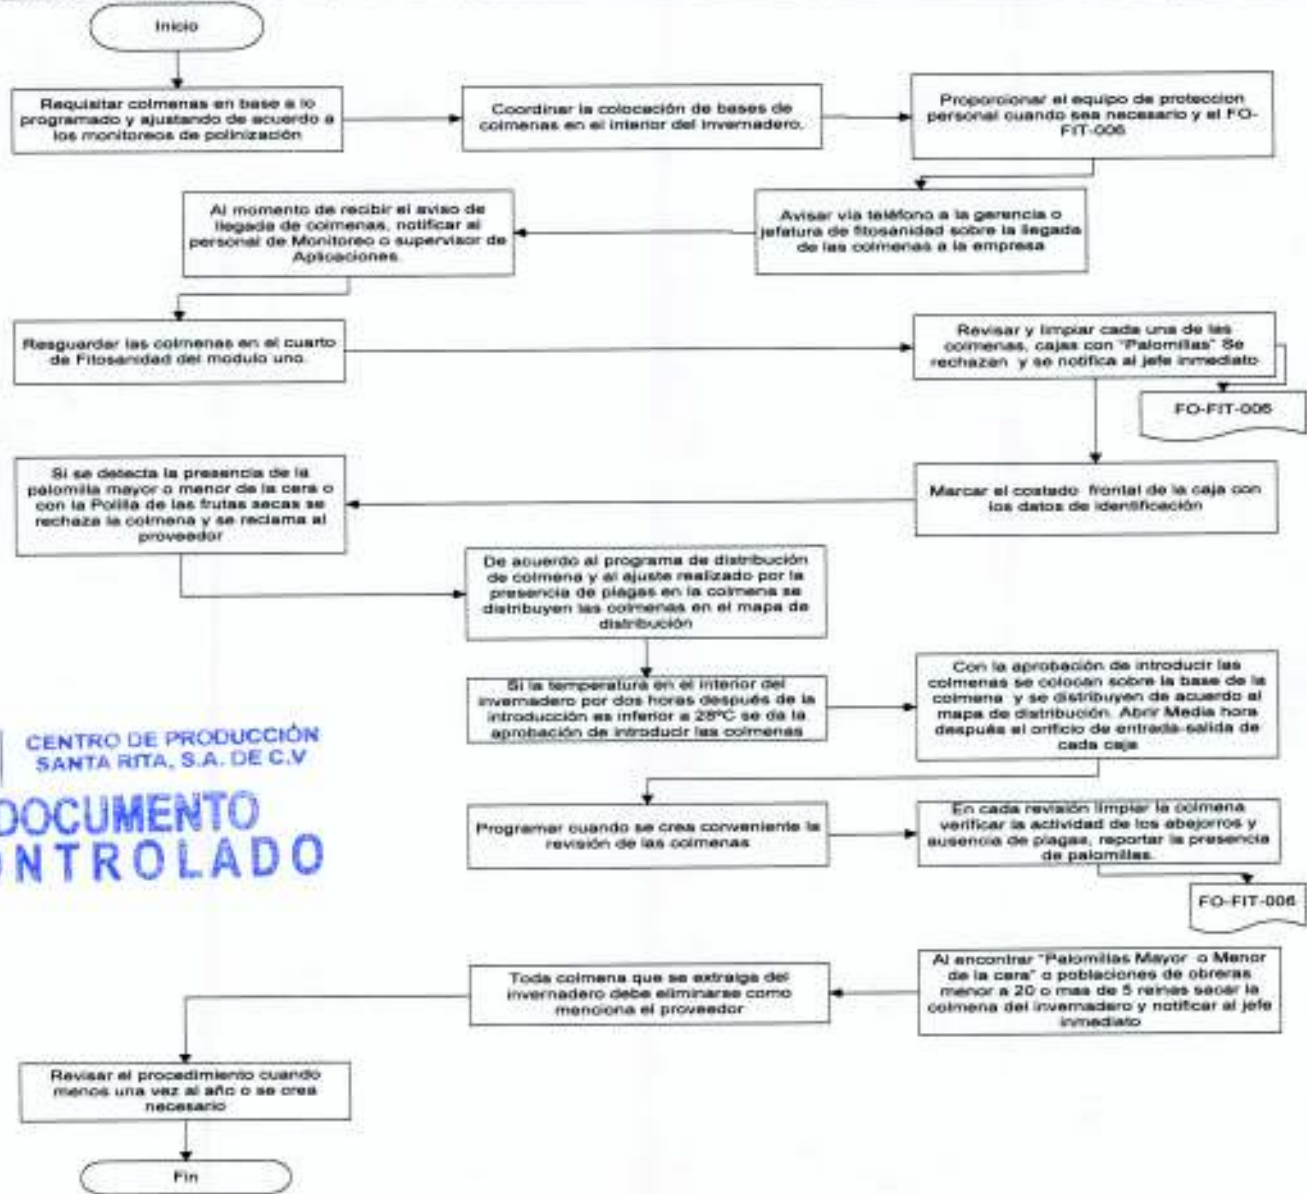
Inicio

Requisitar colmenas en base a lo programado y ajustando de acuerdo a los monitoreos de polinización

Coordinar la colocación de bases de colmenas en el interior del invernadero.

Proporcionar el equipo de proteccion personal cuando sea necesario y el FO-FIT-006

Avisar via teléfono a la gerencia o jefatura de fitosanidad sobre la llegada de las colmenas a la empresa

Al momento de recibir el aviso de llegada de colmenas, notificar al personal de Monitoreo o supervisor de Aplicaciones.

Resguardar las colmenas en el cuarto de Fitosanidad del modulo uno.

Revisar y limpiar cada una de las colmenas, cajas con "Palomillas" Se rechazan y se notifica al jefe inmediato

FO-FIT-006

Marcar el costado frontal de la caja con los datos de identificación

Si se detecta la presencia de la palomilla mayor o menor de la cera o con la Polilla de las frutas secas se rechaza la colmena y se reclama al proveedor

De acuerdo al programa de distribución de colmena y al ajuste realizado por la presencia de plagas en la colmena se distribuyen las colmenas en el mapa de distribución

Si la temperatura en el interior del invernadero por dos horas después de la introducción es inferior a 28ºC se da la aprobación de introducir las colmenas

Con la aprobación de introducir las colmenas se colocan sobre la base de la colmena y se distribuyen de acuerdo al mapa de distribución. Abrir Media hora después el orificio de entrada-salida de cada caja

CENTRO DE PRODUCCIÓN SANTA RITA, S.A. DE C.V
DOCUMENTO
NTROLADO

Programar cuando se crea conveniente la revisión de las colmenas

En cada revisión limpiar la colmena verificar la actividad de los abejorros y ausencia de plagas, reportar la presencia de palomillas.

FO-FIT-006

Al encontrar "Palomillas Mayor o Menor de la cera" o poblaciones de obreras menor a 20 o mas de 5 reinas sacar la colmena del invernadero y notificar al jefe inmediato

Toda colmena que se extraiga del invernadero debe eliminarse como menciona el proveedor

Revisar el procedimiento cuando menos una vez al año o se crea necesario

Fin